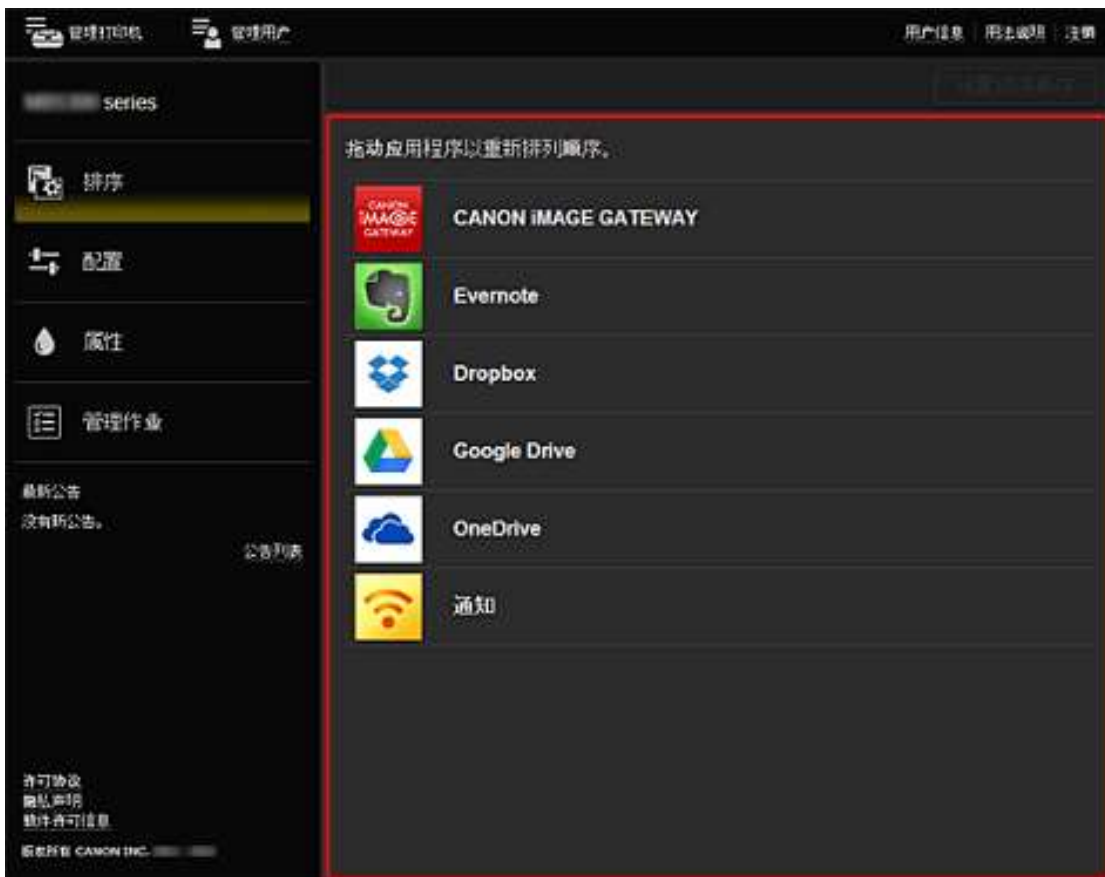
管理打印机 管理用户

用户信息 | 用法说明 | 注销

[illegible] series

排序

配置

属性

管理作业

最新公告
没有新公告。
公告列表

许可协议
隐私声明
软件许可信息

版权所有 CANON INC. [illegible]

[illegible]

拖动应用程序以重新排列顺序。

CANON iMAGE GATEWAY

Evernote

Dropbox

Google Drive

OneDrive

通知